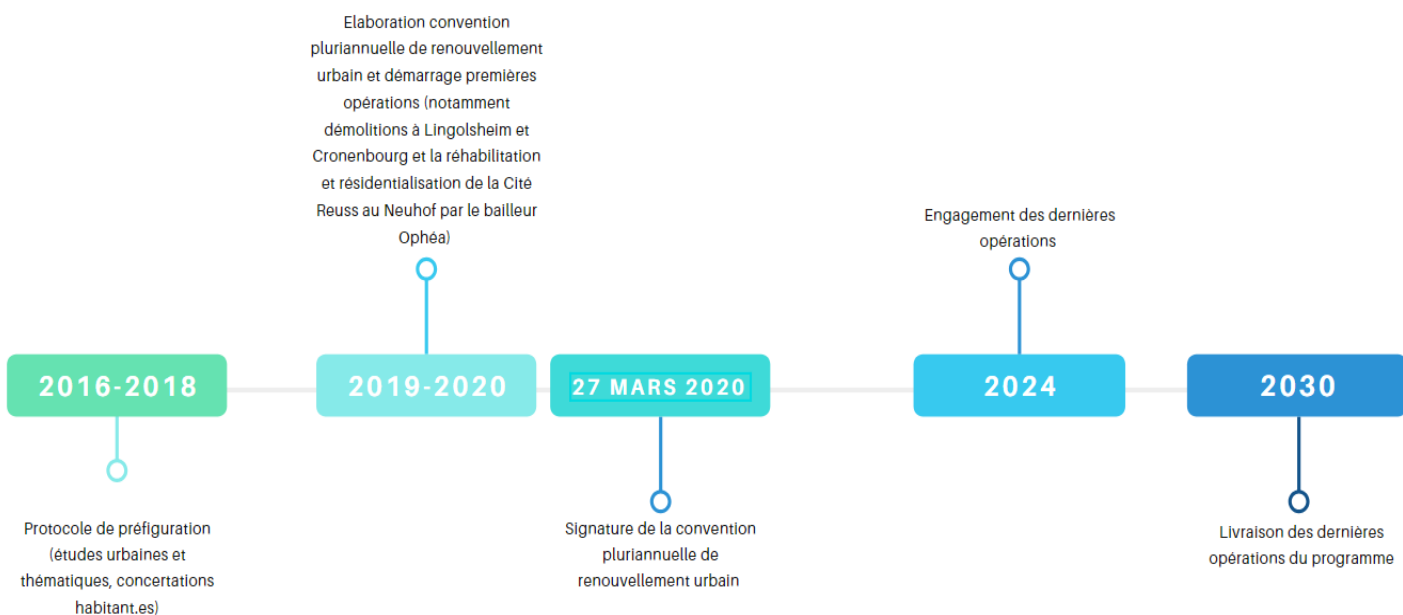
Elaboration convention pluriannuelle de renouvellement urbain et démarrage premières opérations (notamment démolitions à Lingolsheim et Cronenbourg et la réhabilitation et résidentialisation de la Cité Reuss au Neuhof par le bailleur Ophéa)

Engagement des dernières opérations

2016-2018

2019-2020

27 MARS 2020

2024

2030

Protocole de préfiguration (études urbaines et thématiques, concertations habitant.es)

Signature de la convention pluriannuelle de renouvellement urbain

Livraison des dernières opérations du programme